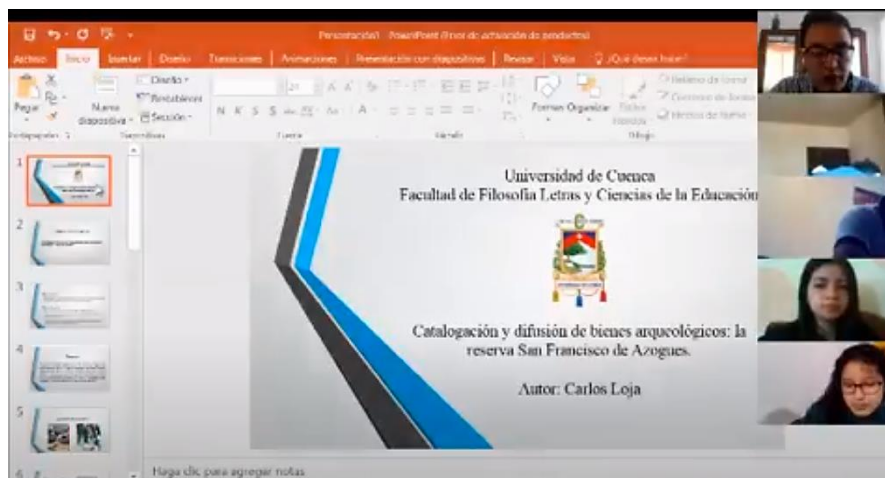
Presentación1 - PowerPoint (Error de activación de productos)

Archivo Inicio Insertar Diseño Transiciones Animaciones Presentación con diapositivas Revisar Vista ¿Qué desea hacer?

Pegar Nueva diapositiva Diseño Restablecer Sección N K S S abc AV Aa A Formas Organizar Estilos rápidos Relleno de forma Contorno de forma Efectos de forma

Portapapeles Diapositivas Fuente Párrafo Dibujo

1
2
3
4
5
6

Universidad de Cuenca
Facultad de Filosofía Letras y Ciencias de la Educación

Catalogación y difusión de bienes arqueológicos: la reserva San Francisco de Azogues.

Autor: Carlos Loja

Haga clic para agregar notas